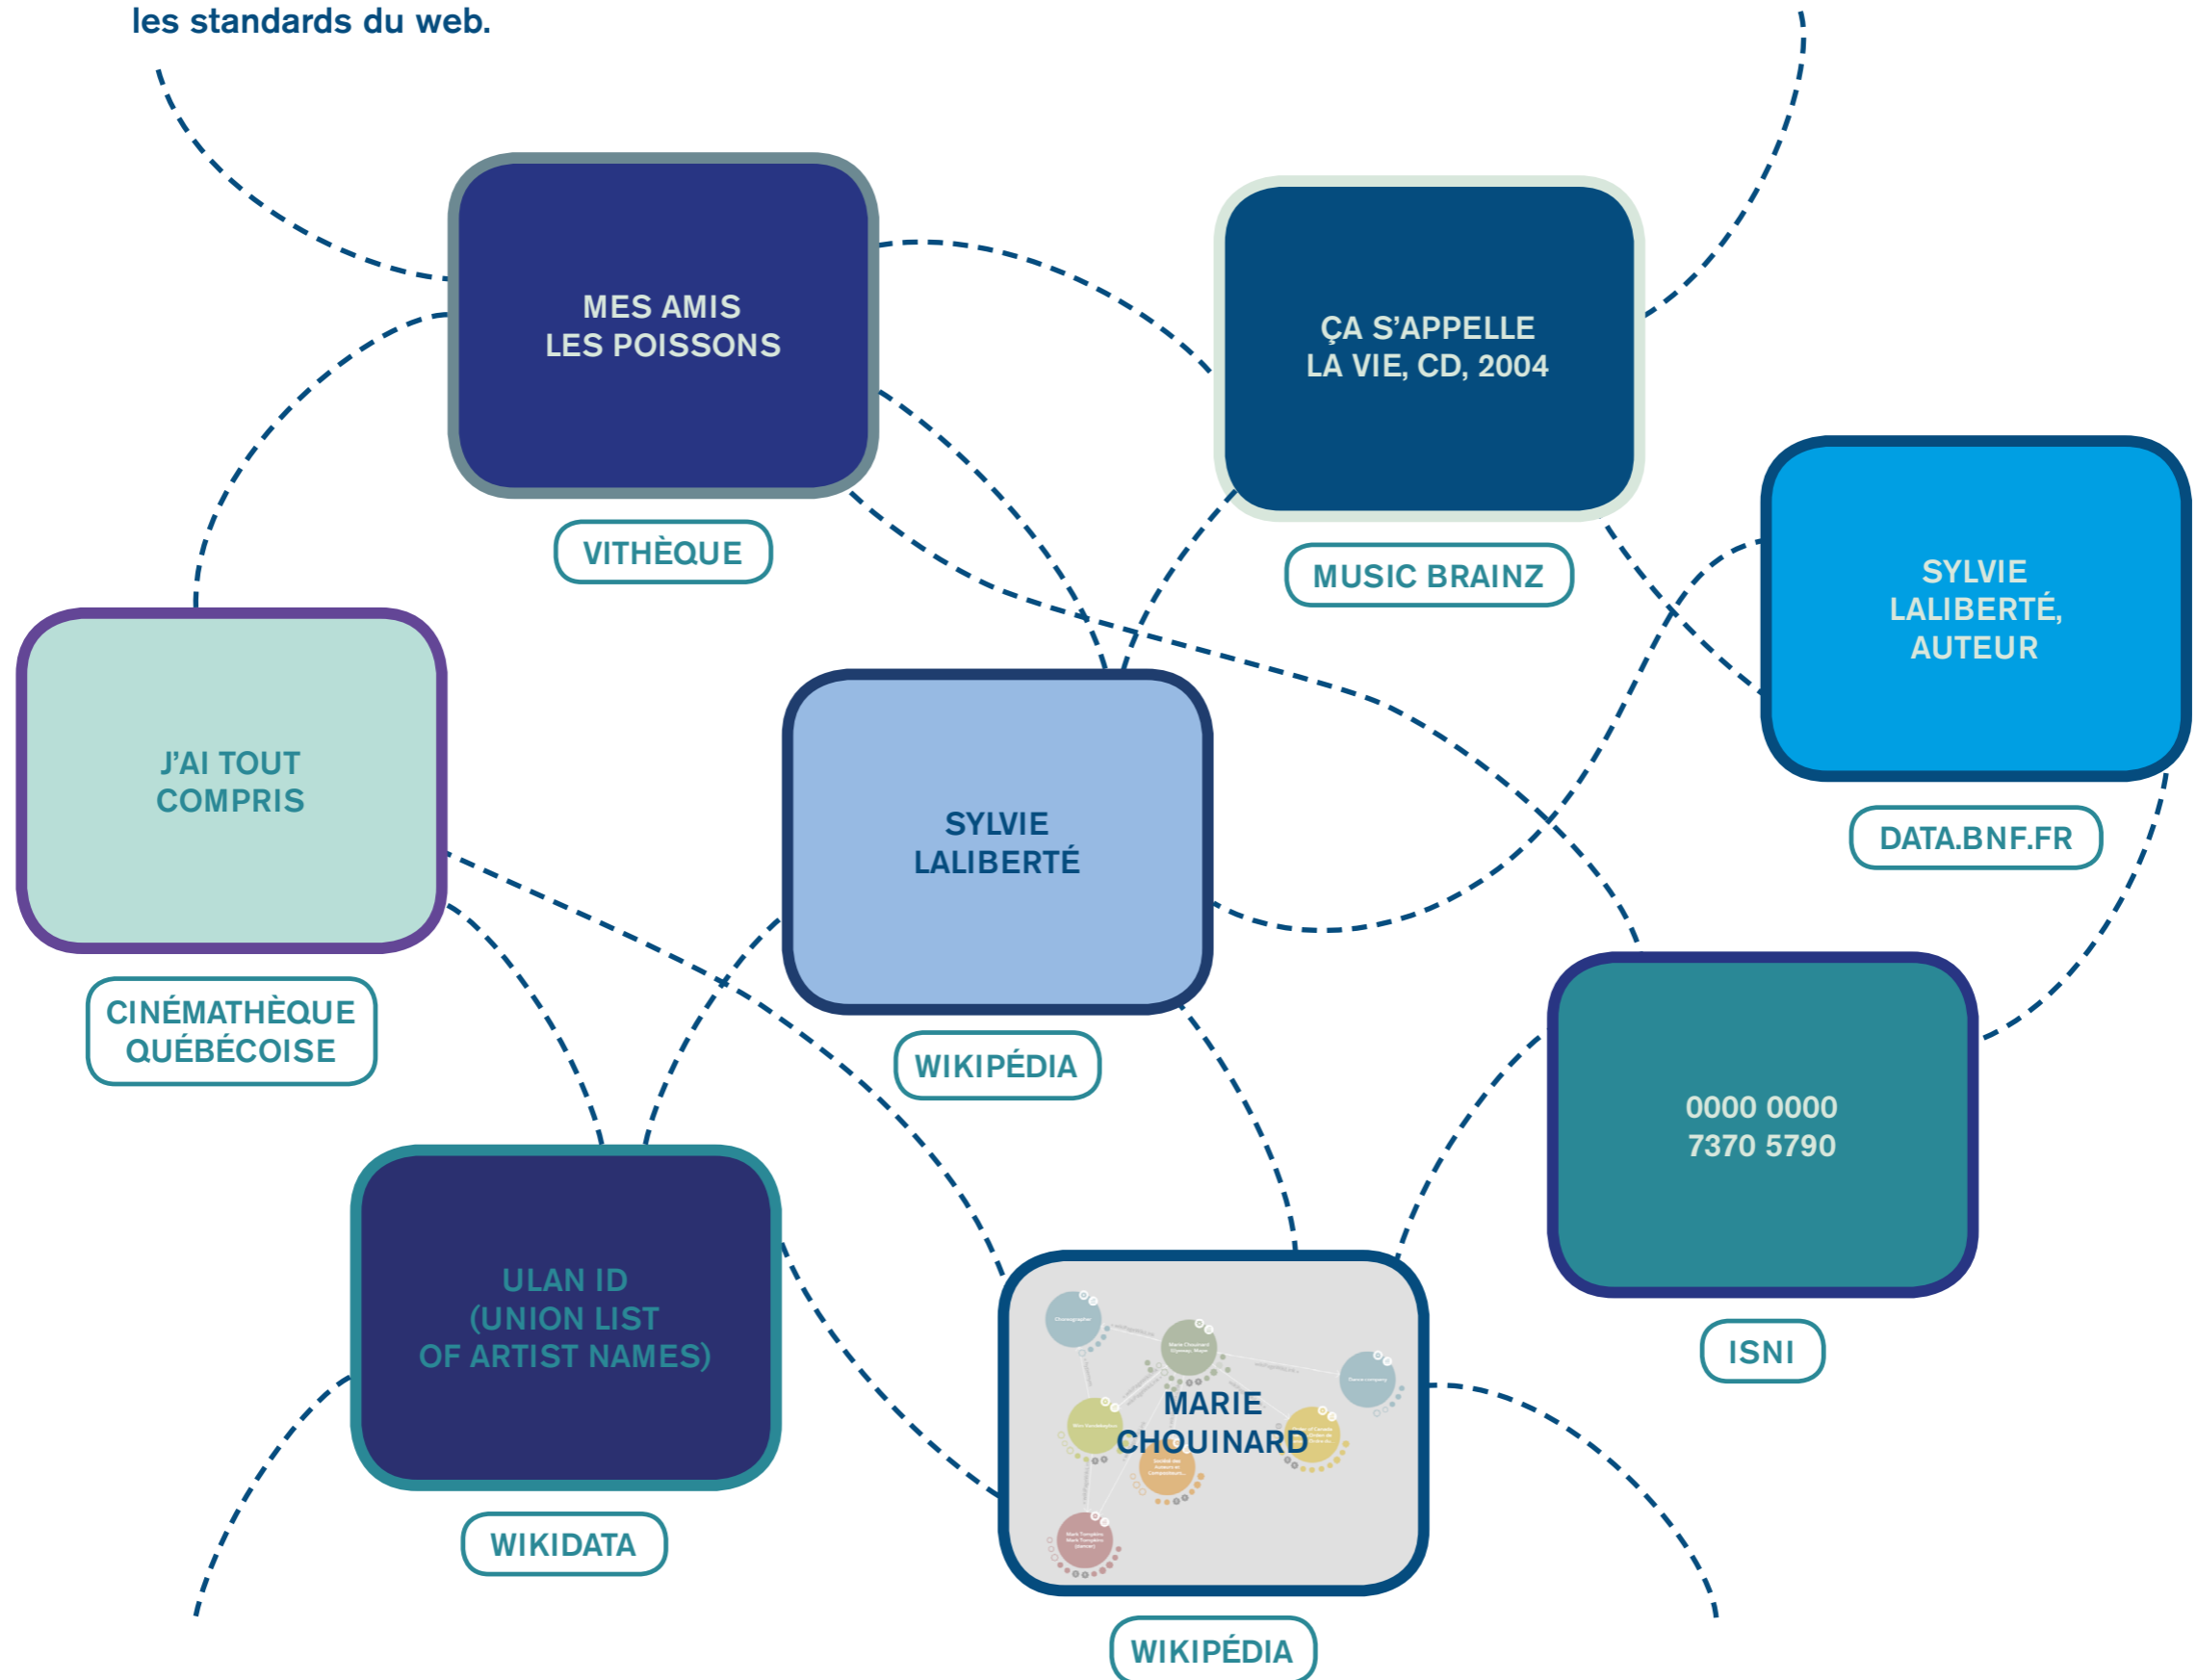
les standards du web.

MES AMIS LES POISSONS

VITHÈQUE

ÇA S'APPELLE LA VIE, CD, 2004

MUSIC BRAINZ

SYLVIE LALIBERTÉ, AUTEUR

DATA.BNF.FR

J'AI TOUT COMPRIS

CINÉMATHÈQUE QUÉBÉCOISE

SYLVIE LALIBERTÉ

WIKIPÉDIA

0000 0000 7370 5790

ISNI

ULAN ID (UNION LIST OF ARTIST NAMES)

WIKIDATA

MARIE CHOUINARD

WIKIPÉDIA